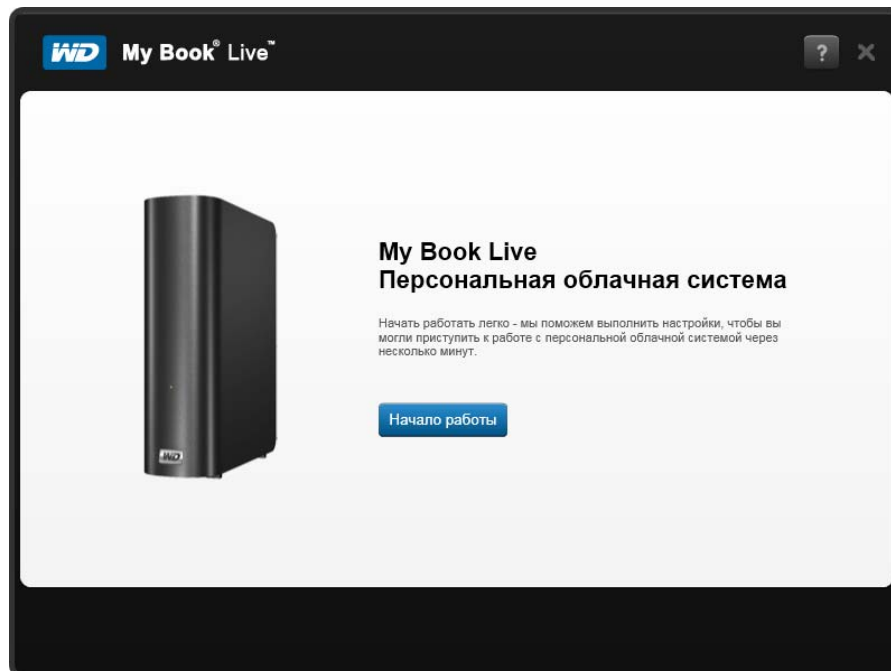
WD My Book® Live™

?

My Book Live
Персональная облачная система

Начать работать легко - мы поможем выполнить настройки, чтобы вы могли приступить к работе с персональной облачной системой через несколько минут.

Начало работы

WD